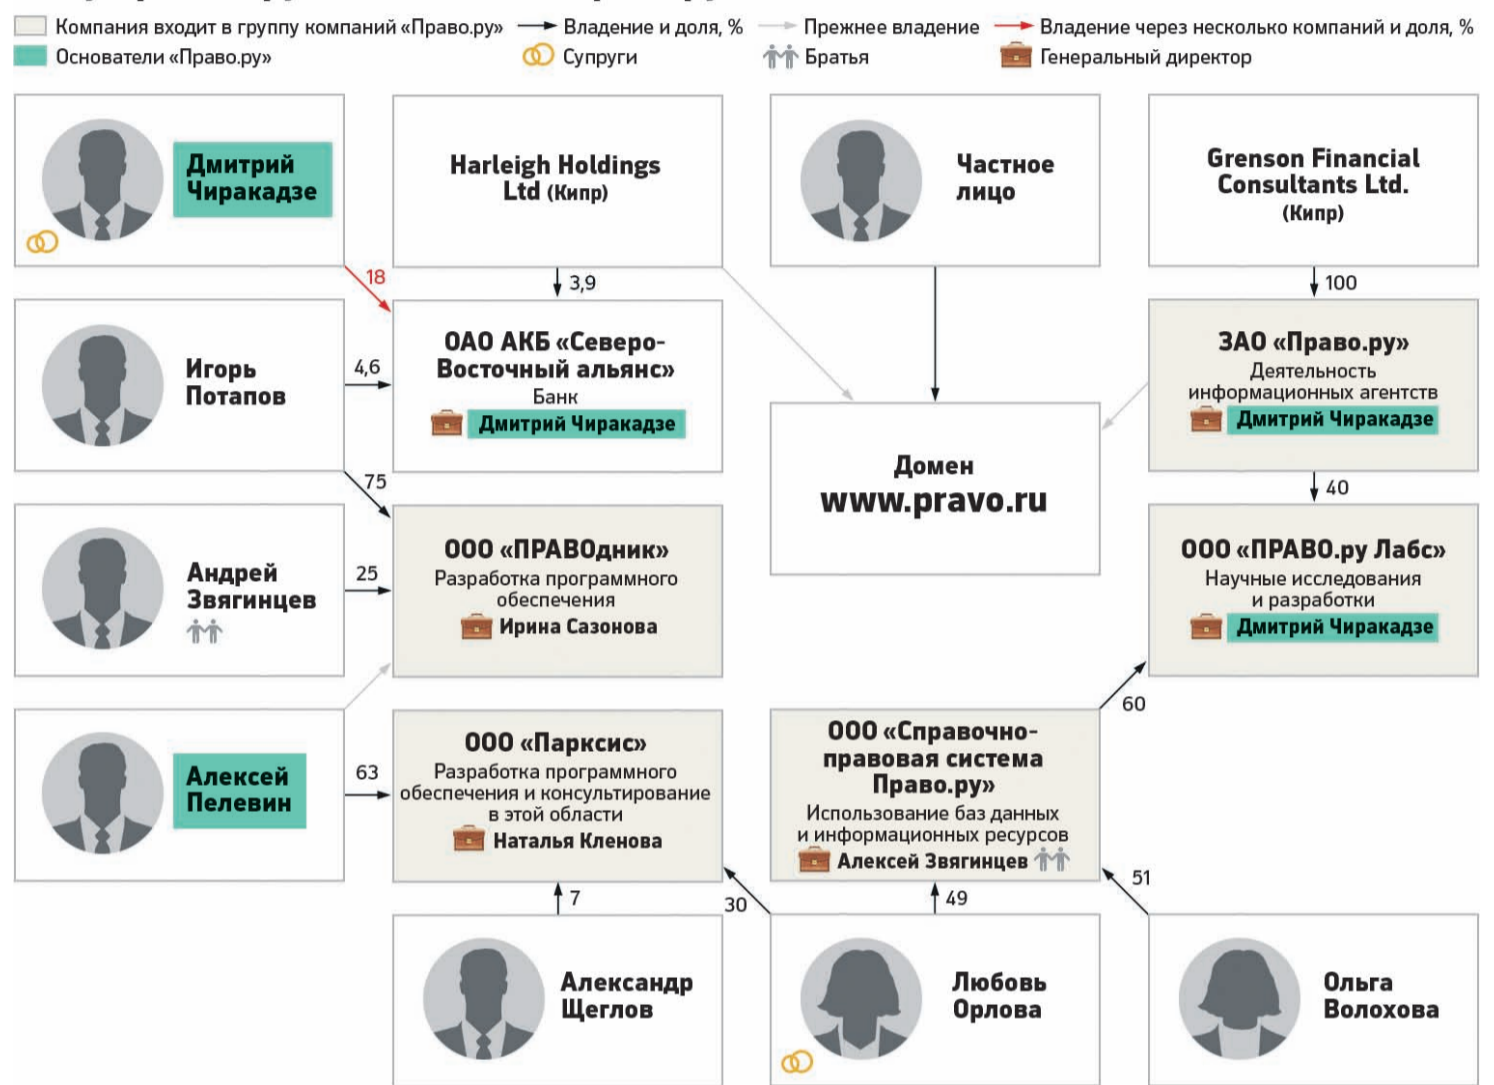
Компания входит в группу компаний «Право.ру»
Основатели «Право.ру»
Владение и доля, %
Супруги
Прежнее владение
Братья
Владение через несколько компаний и доля, %
Генеральный директор

Дмитрий Чиракадзе

Harleigh Holdings Ltd (Кипр)

Частное лицо

Grenson Financial Consultants Ltd. (Кипр)

18

3,9

100

Игорь Потапов

4,6

ОАО АКБ «Северо-Восточный альянс»
Банк
Дмитрий Чиракадзе

Домен
www.pravo.ru

ЗАО «Право.ру»
Деятельность информационных агентств
Дмитрий Чиракадзе

75

40

Андрей Звягинцев

25

ООО «ПРАВОдник»
Разработка программного обеспечения
Ирина Сазонова

ООО «ПРАВО.ру Лабс»
Научные исследования и разработки
Дмитрий Чиракадзе

60

Алексей Пелевин

63

ООО «Парксис»
Разработка программного обеспечения и консультирование в этой области
Наталья Кленова

ООО «Справочно-правовая система Право.ру»
Использование баз данных и информационных ресурсов
Алексей Звягинцев

7

30

49

51

Александр Щеглов

Любовь Орлова

Ольга Волохова